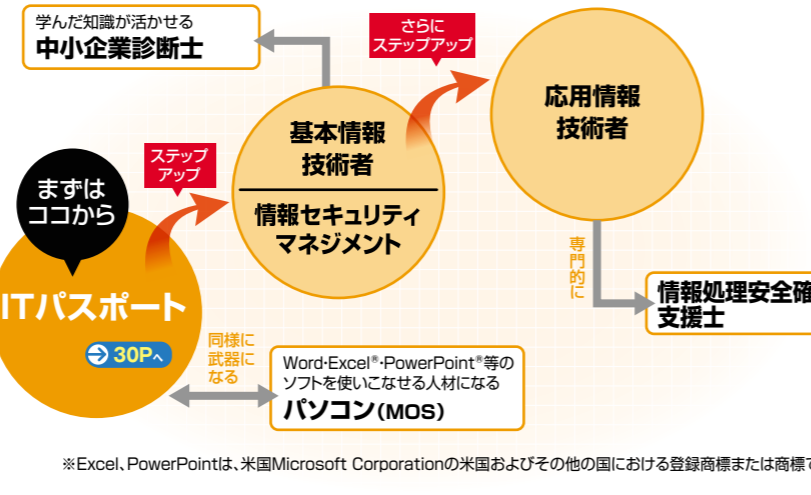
学んだ知識が活かせる
中小企業診断士

さらに
ステップアップ

基本情報
技術者

情報セキュリティ
マネジメント

応用情報
技術者

ステップ
アップ

まずは
ココから

ITパスポート

30Pへ

専門的に

情報処理安全確
支援士

同様に
武器に
なる

Word·Excel®·PowerPoint®等の
ソフトを使いこなせる人材になる
パソコン(MOS)

※Excel、PowerPointは、米国Microsoft Corporationの米国およびその他の国における登録商標または商標で